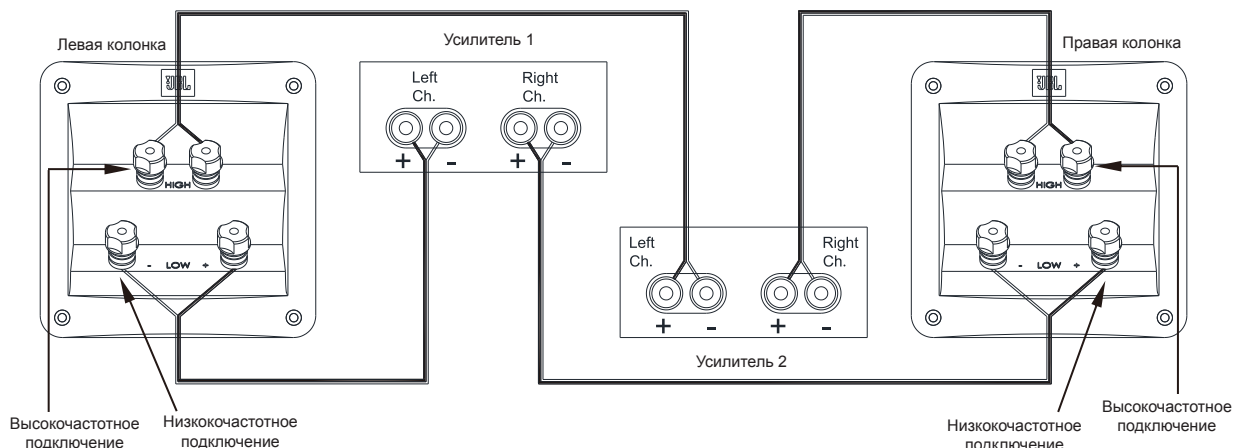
Левая колонка

JBL

HIGH

- LOW +

Усилитель 1

Left Ch.

Right Ch.

+ -

+ -

Left Ch.

Right Ch.

+ -

+ -

Усилитель 2

Правая колонка

JBL

HIGH

- LOW +

Высокочастотное подключение

Низкочастотное подключение

Низкочастотное подключение

Высокочастотное подключение